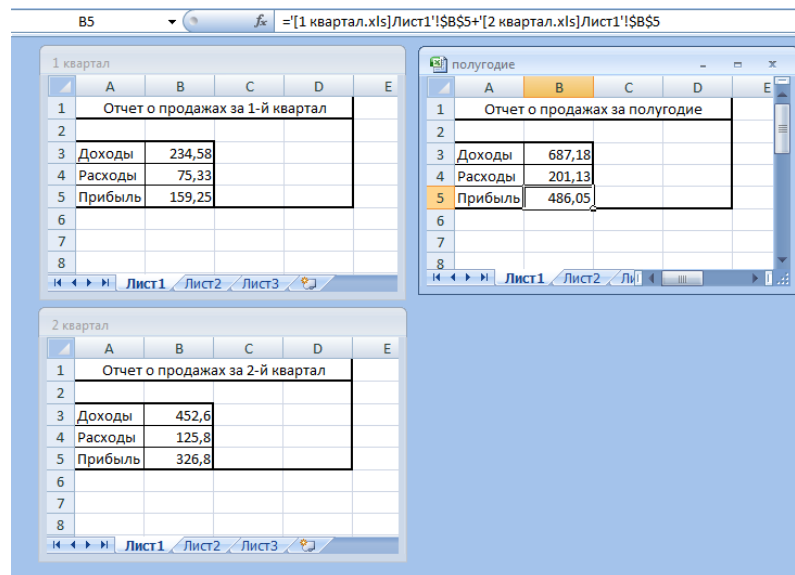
B5 $f_x$ ='[1 квартал.xls]Лист1'!$B$5+'[2 квартал.xls]Лист1'!$B$5

1 квартал

| | A | B | C | D | E |
|---|---|---|---|---|---|
| 1 | Отчет о продажах за 1-й квартал | | | | |
| 2 | | | | | |
| 3 | Доходы | 234,58 | | | |
| 4 | Расходы | 75,33 | | | |
| 5 | Прибыль | 159,25 | | | |
| 6 | | | | | |
| 7 | | | | | |
| 8 | | | | | |

Лист1 Лист2 Лист3

полугодие

| | A | B | C | D | E |
|---|---|---|---|---|---|
| 1 | Отчет о продажах за полугодие | | | | |
| 2 | | | | | |
| 3 | Доходы | 687,18 | | | |
| 4 | Расходы | 201,13 | | | |
| 5 | Прибыль | 486,05 | | | |
| 6 | | | | | |
| 7 | | | | | |
| 8 | | | | | |

Лист1 Лист2 Ли

2 квартал

| | A | B | C | D | E |
|---|---|---|---|---|---|
| 1 | Отчет о продажах за 2-й квартал | | | | |
| 2 | | | | | |
| 3 | Доходы | 452,6 | | | |
| 4 | Расходы | 125,8 | | | |
| 5 | Прибыль | 326,8 | | | |
| 6 | | | | | |
| 7 | | | | | |
| 8 | | | | | |

Лист1 Лист2 Лист3